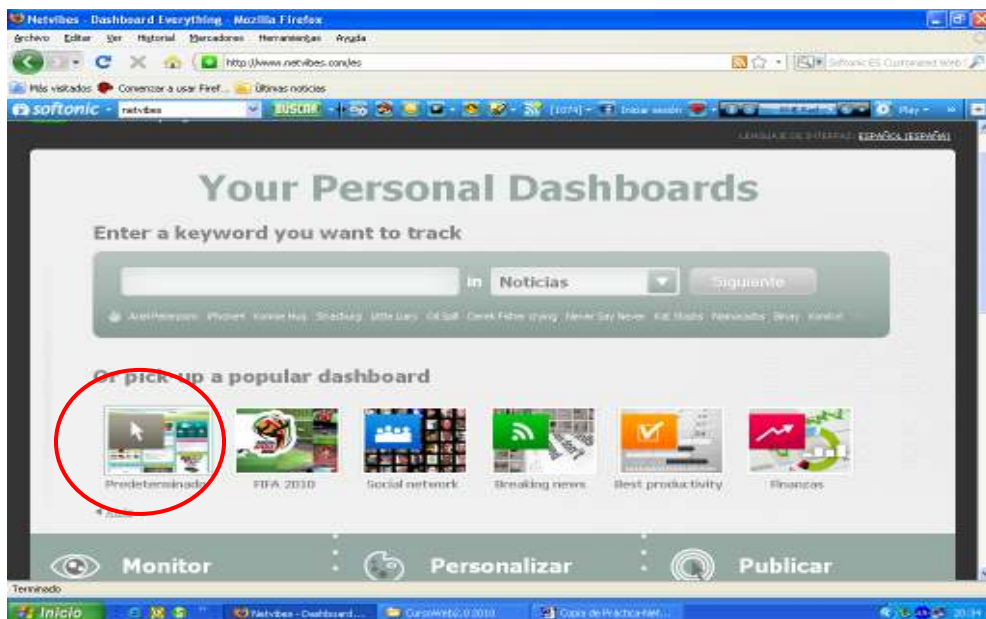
Netvibes - Dashboard Everything - Mozilla Firefox

Archivo Editar Ver Historial Marcadores Herramientas Ayuda

http://www.netvibes.com/es

Softonic ES Customized Web

Más visitados Comenzar a usar Firef... Últimas noticias

softonic netvibes BUSCAR [1074] Iniciar sesión Play

LENGUAJE DE INTERFAZ: ESPAÑOL (ESPAÑA)

Your Personal Dashboards

Enter a keyword you want to track

in Noticias Siguiente

Ariel Peterson iPhone4 Hyun Hsu Snowboarding Little Liars Oil Spill Derek Fisher crying Never Say Never Kat Slash Nanoacabs Bing Kindle

Or pick up a popular dashboard

Predeterminado FIFA 2010 Social network Breaking news Best productivity Finanzas

+ más

Monitor Personalizar Publicar

Terminado

Inicio Netvibes - Dashboard... CursoWeb2.0 2010 Copia de Práctica-Net... 20:34